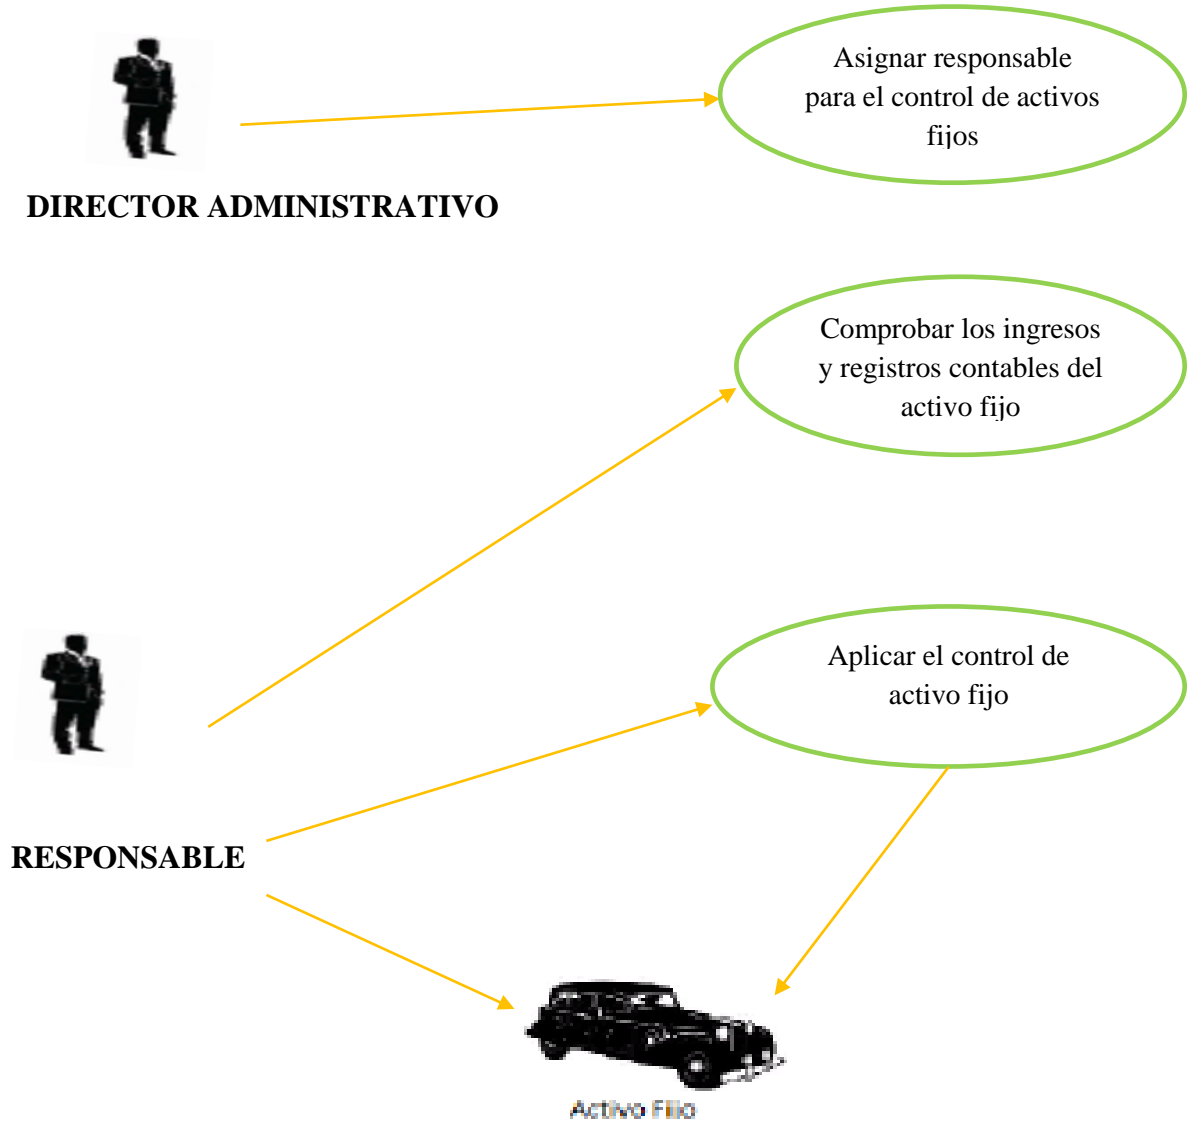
Asignar responsable para el control de activos fijos

DIRECTOR ADMINISTRATIVO

Comprobar los ingresos y registros contables del activo fijo

Aplicar el control de activo fijo

RESPONSABLE

Activo Fijo